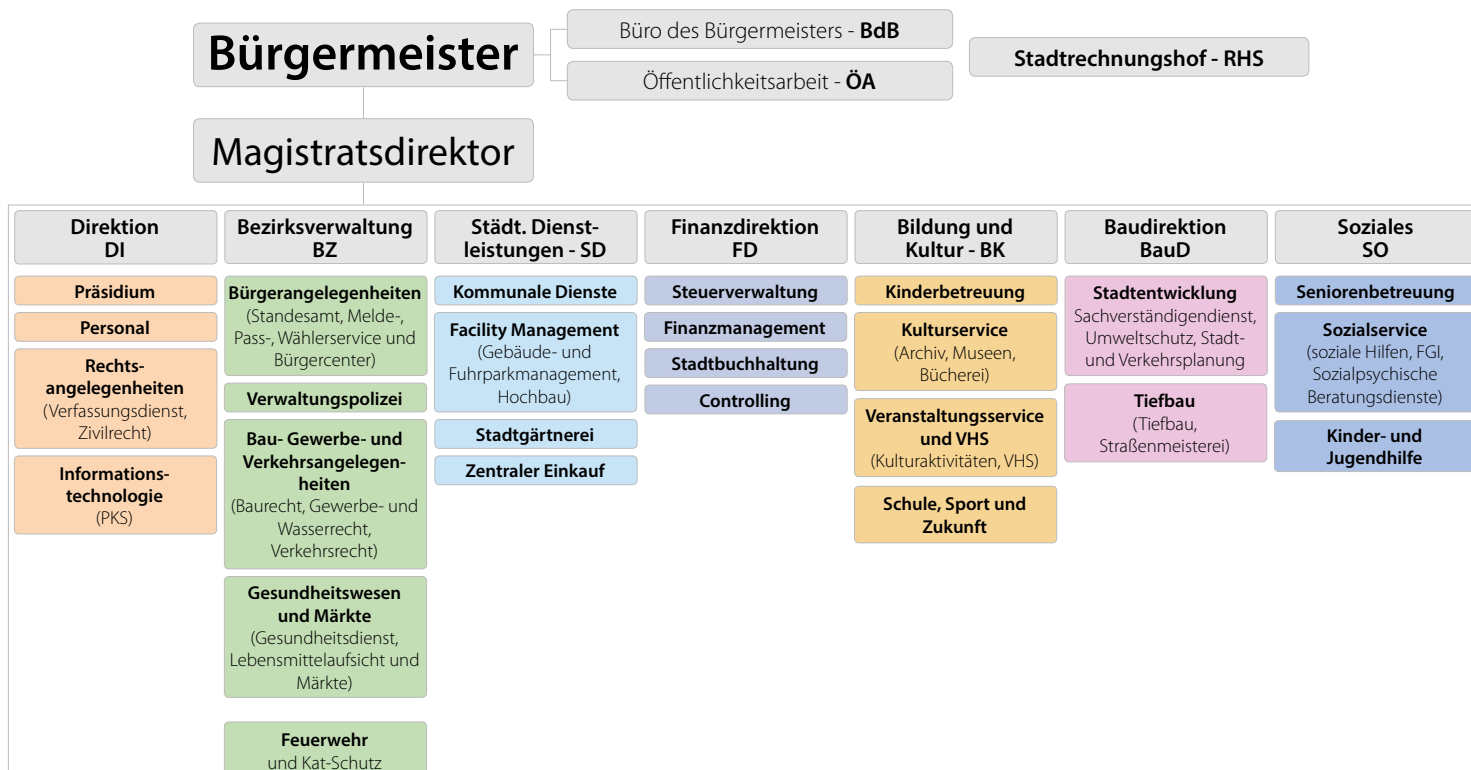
Bürgermeister

Büro des Bürgermeisters - BdB

Öffentlichkeitsarbeit - ÖA

Stadtrechnungshof - RHS

Magistratsdirektor

Direktion DI

Präsidium

Personal

Rechtsangelegenheiten (Verfassungsdienst, Zivilrecht)

Informationstechnologie (PKS)

Bezirksverwaltung BZ

Bürgerangelegenheiten (Standesamt, Melde-, Pass-, Wählerservice und Bürgercenter)

Verwaltungspolizei

Bau- Gewerbe- und Verkehrsangelegenheiten (Baurecht, Gewerbe- und Wasserrecht, Verkehrsrecht)

Gesundheitswesen und Märkte (Gesundheitsdienst, Lebensmittelaufsicht und Märkte)

Feuerwehr und Kat-Schutz

Städt. Dienstleistungen - SD

Kommunale Dienste

Facility Management (Gebäude- und Fuhrparkmanagement, Hochbau)

Stadtgärtnerei

Zentraler Einkauf

Finanzdirektion FD

Steuerverwaltung

Finanzmanagement

Stadtbuchhaltung

Controlling

Bildung und Kultur - BK

Kinderbetreuung

Kulturservice (Archiv, Museen, Bücherei)

Veranstaltungsservice und VHS (Kulturaktivitäten, VHS)

Schule, Sport und Zukunft

Baudirektion BauD

Stadtentwicklung Sachverständigendienst, Umweltschutz, Stadt- und Verkehrsplanung

Tiefbau (Tiefbau, Straßenmeisterei)

Soziales SO

Seniorenbetreuung

Sozialservice (soziale Hilfen, FGI, Sozialpsychische Beratungsdienste)

Kinder- und Jugendhilfe